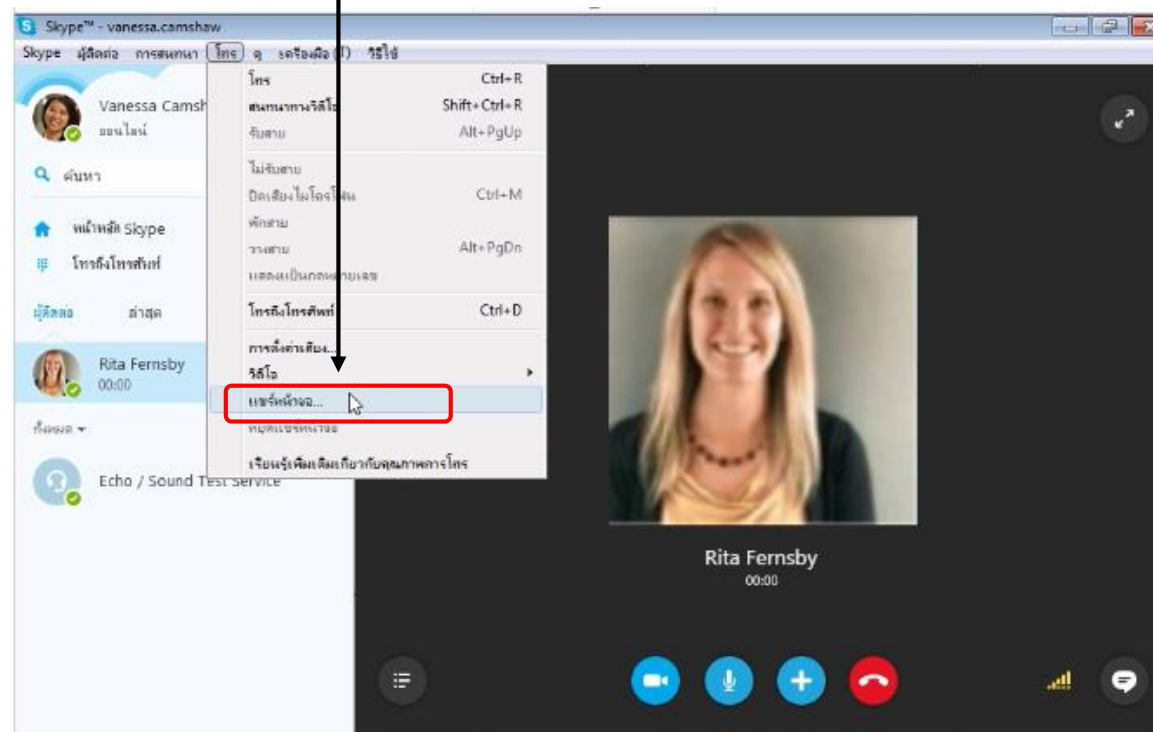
Skype™ - vanessa.camshaw

Skype ผู้ติดต่อ การสนทนา โทร ดู เครื่องมือ (T) วิธีใช้

Vanessa Camsh
ออนไลน์

ค้นหา

หน้าหลัก Skype
โทรถึงโทรศัพท์

ผู้ติดต่อ ล่าสุด

Rita Fernsby
00:00

ทั้งหมด

Echo / Sound Test Service

| | |
|---|---|
| โทร | Ctrl+R |
| สนทนาทางวิดีโอ | Shift+Ctrl+R |
| รับสาย | Alt+PgUp |
| ไม่รับสาย | |
| ปิดเสียงไมโครโฟน | Ctrl+M |
| พักสาย | |
| วางสาย | Alt+PgDn |
| แสดงแป้นกดหมายเลข | |
| โทรถึงโทรศัพท์ | Ctrl+D |
| การตั้งค่าเสียง... | |
| วิดีโอ | |
| แชร์หน้าจอ... | |
| หยุดแชร์หน้าจอ | |
| เรียนรู้เพิ่มเติมเกี่ยวกับคุณภาพการโทร | |

Rita Fernsby
00:00